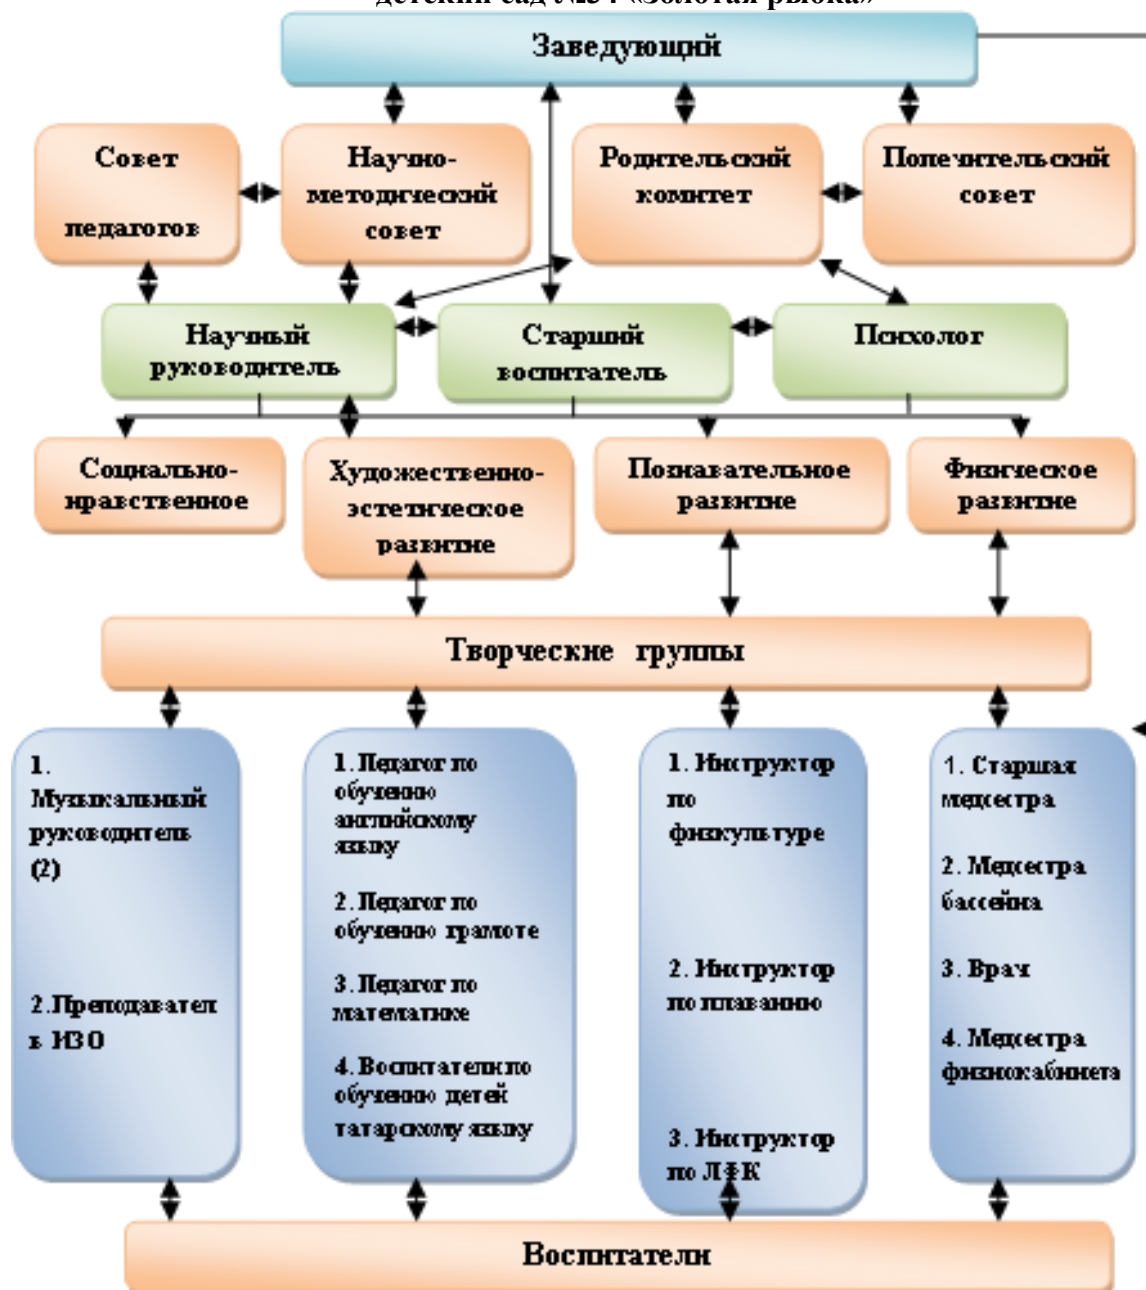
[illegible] «Золотая рыбка»

Заведующий

Совет педагогов

Научно-методический совет

Родительский комитет

Попечительский совет

Научный руководитель

Старший воспитатель

Психолог

Социально-нравственное

Художественно-эстетическое развитие

Познавательное развитие

Физическое развитие

Творческие группы

1. Музыкальный руководитель (2)

2. Преподавател в ИЗО

1. Педагог по обучению английскому языку

2. Педагог по обучению грамоте

3. Педагог по математике

4. Воспитатель по обучению детей татарскому языку

1. Инструктор по физкультуре

2. Инструктор по плаванию

3. Инструктор по ЛФК

1. Старшая медсестра

2. Медсестра бассейна

3. Врач

4. Медсестра физиокабинета

Воспитатели